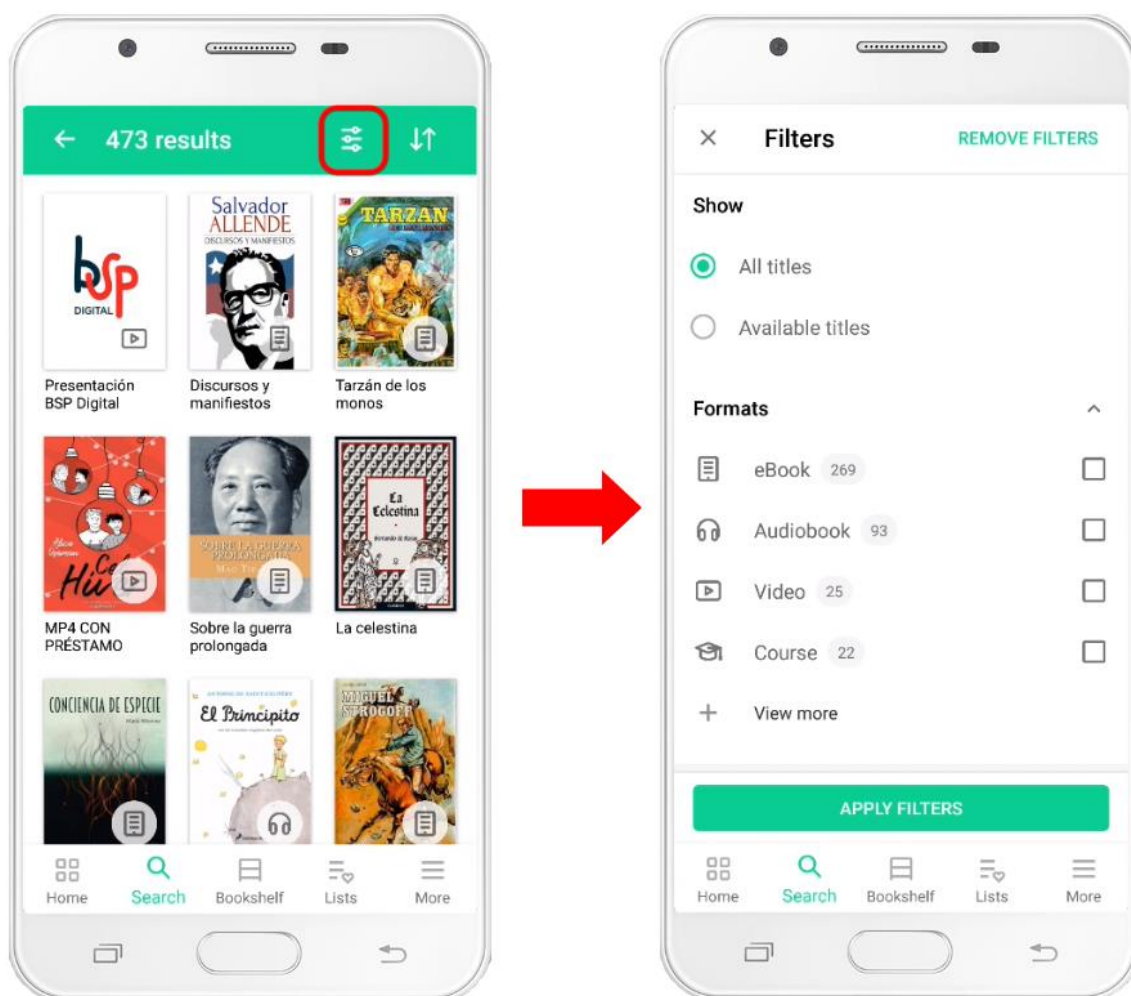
473 results

bSP DIGITAL

Presentación BSP Digital

Salvador ALLENDE DISCURSOS Y MANIFIESTOS

Discursos y manifiestos

TARZAN

Tarzán de los monos

MP4 CON PRÉSTAMO

SOBRE LA GUERRA PROLONGADA

Sobre la guerra prolongada

La Celestina

La celestina

CONCIENCIA DE ESPECIE

El Principito

MIGUEL STROGOFF

Home Search Bookshelf Lists More

Filters REMOVE FILTERS

Show

All titles

Available titles

Formats

eBook 269

Audiobook 93

Video 25

Course 22

View more

APPLY FILTERS

Home Search Bookshelf Lists More